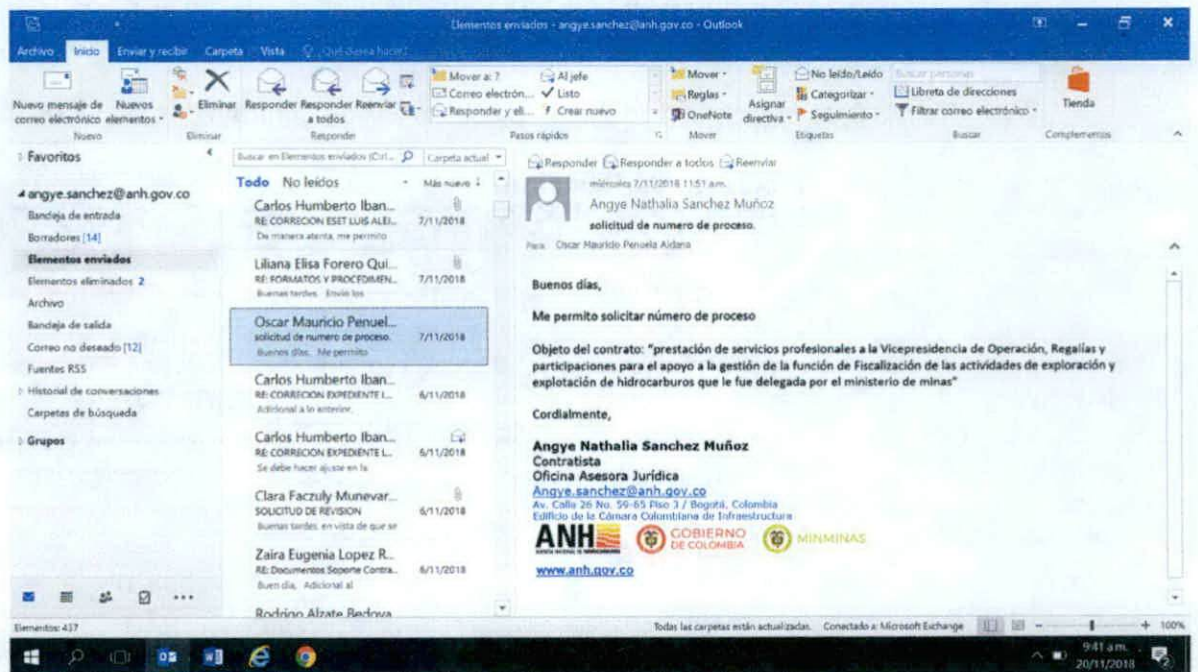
Elementos enviados - angye.sanchez@anh.gov.co - Outlook

Archivo Inicio Enviar y recibir Carpeta Vista ¿Qué desea hacer?

Nuevo mensaje de correo electrónico Nuevos elementos Nuevo Eliminar Eliminar Responder Responder a todos Reenviar Responder Mover a: ? Correo electrón... Responder y eli... Al jefe Listo Crear nuevo Pasos rápidos Mover Reglas OneNote Mover Asignar directiva No leído/Leído Categorizar Seguimiento Etiquetas Buscar personas Libreta de direcciones Filtrar correo electrónico Buscar Tienda Complementos

Favoritos

angye.sanchez@anh.gov.co
Bandeja de entrada
Borradores [14]
Elementos enviados
Elementos eliminados 2
Archivo
Bandeja de salida
Correo no deseado [12]
Fuentes RSS
Historial de conversaciones
Carpetas de búsqueda
Grupos

Buscar en Elementos enviados (Ctrl... Carpeta actual
Todo No leídos Más nuevo

Carlos Humberto Iban... RE: CORRECION ESET LUIS ALEJ... 7/11/2018 De manera atenta, me permito
Liliana Elisa Forero Qui... RE: FORMATOS Y PROCEDIMIEN... 7/11/2018 Buenas tardes. Envío los
Oscar Mauricio Penuel... solicitud de numero de proceso. 7/11/2018 Buenos días. Me permito
Carlos Humberto Iban... RE: CORRECION EXPEDIENTE I... 6/11/2018 Adicional a lo anterior.
Carlos Humberto Iban... RE: CORRECION EXPEDIENTE L... 6/11/2018 Se debe hacer ajuste en la
Clara Faczuly Munevar... SOLICITUD DE REVISION 6/11/2018 Buenas tardes, en vista de que se
Zaira Eugenia Lopez R... RE: Documentos Soporte Contra... 6/11/2018 Buen día, Adicional al
Rodrigo Alzate Bedoya

Responder Responder a todos Reenviar
miércoles 7/11/2018 11:51 a.m.
Angye Nathalia Sanchez Muñoz
solicitud de numero de proceso.
Para Oscar Mauricio Penuela Aldana

Buenos días,

Me permito solicitar número de proceso

Objeto del contrato: "prestación de servicios profesionales a la Vicepresidencia de Operación, Regalías y participaciones para el apoyo a la gestión de la función de Fiscalización de las actividades de exploración y explotación de hidrocarburos que le fue delegada por el ministerio de minas"

Cordialmente,

Angye Nathalia Sanchez Muñoz
Contratista
Oficina Asesora Jurídica
Angye.sanchez@anh.gov.co
Av. Calle 26 No. 59-65 Piso 3 / Bogotá, Colombia
Edificio de la Cámara Colombiana de Infraestructura
ANH GOBIERNO DE COLOMBIA MINMINAS
www.anh.gov.co

Elementos: 437 Todas las carpetas están actualizadas. Conectado a: Microsoft Exchange 100%
9:41 a.m. 20/11/2018